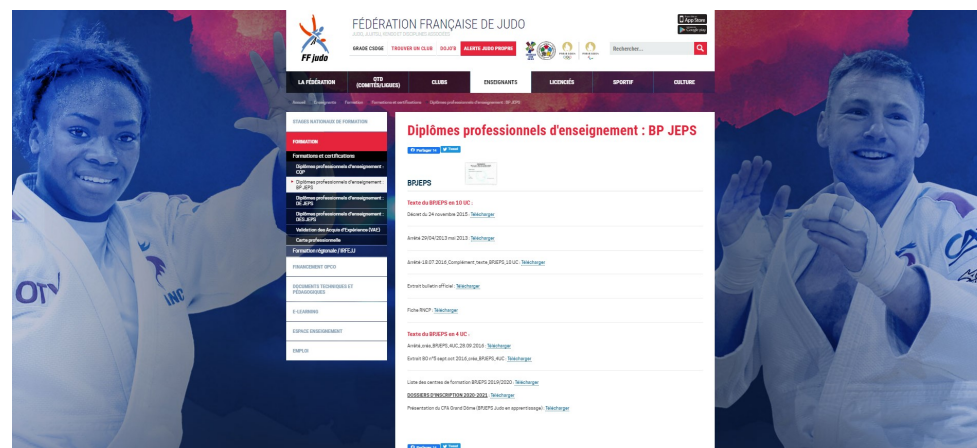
FF judo

FÉDÉRATION FRANÇAISE DE JUDO

App Store
Google play

GRADE CSDGE TROUVER UN CLUB DOJOS ALERTE JUDO PROPRE

Rechercher...

LA FÉDÉRATION
OTD (COMITÉS/LIGUES)
CLUBS
ENSEIGNANTS
LICENCIÉS
SPORTIF
CULTURE

Accueil Enseignants Formation Formations et certifications Diplômes professionnels d'enseignement : BP JEPS

STAGES NATIONAUX DE FORMATION

FORMATION

Formations et certifications

Diplômes professionnels d'enseignement : CQP

Diplômes professionnels d'enseignement : BP JEPS

Diplômes professionnels d'enseignement : DE JEPS

Diplômes professionnels d'enseignement : DES JEPS

Validation des Acquis d'Expérience (VAE)

Carte professionnelle

Formation régionale / IRFEJJ

FINANCEMENT OPCO

DOCUMENTS TECHNIQUES ET PÉDAGOGIQUES

E-LEARNING

ESPACE ENSEIGNEMENT

EMPLOI

Diplômes professionnels d'enseignement : BP JEPS

Partager Tweet

BPJEPS

Texte du BPJEPS en 10 UC :

Décret du 24 novembre 2015 : Télécharger

Arrêté 29/04/2013 mai 2013 : Télécharger

Arrêté-18.07.2016_Complément_texte_BPJEPS_10 UC : Télécharger

Extrait bulletin officiel : Télécharger

Fiche RNCP : Télécharger

Texte du BPJEPS en 4 UC :

Arrêté_cree_BPJEPS_4UC_28.09.2016 : Télécharger

Extrait BO n°5 sept oct 2016_crea_BPJEPS_4UC : Télécharger

Liste des centres de formation BPJEPS 2019/2020 : Télécharger

DOSSIERS D'INSCRIPTION 2020-2021 : Télécharger

Présentation du CFA Grand Dôme (BPJEPS Judo en apprentissage) : Télécharger

Partager Tweet